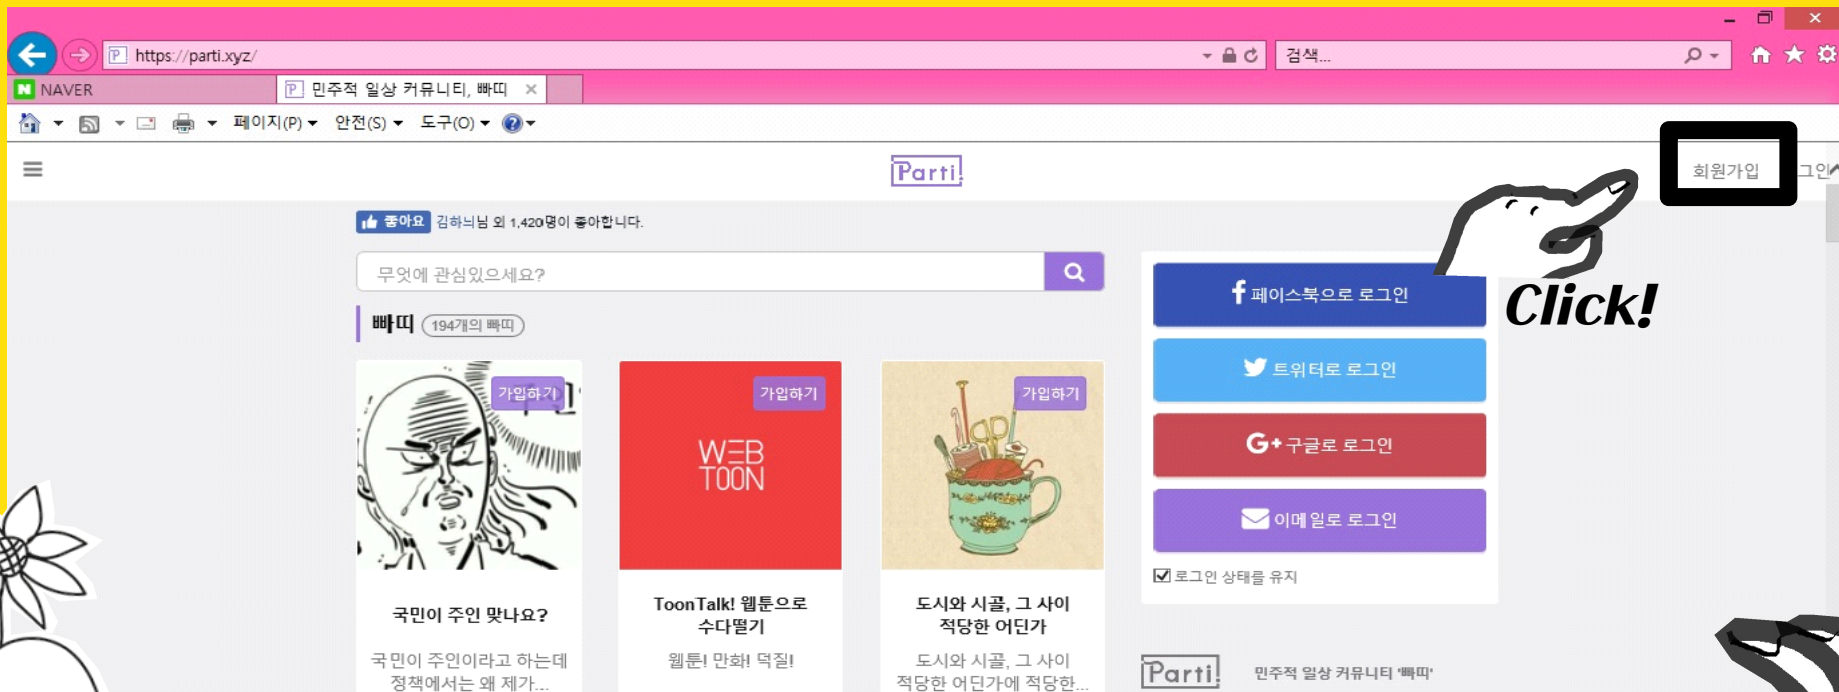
https://parti.xyz/

검색...

NAVER

민주적 일상 커뮤니티, 빠띠

페이지(P) 안전(S) 도구(O)

Parti

회원가입

그인

Click!

좋아요 김하늬님 외 1,420명이 좋아합니다.

무엇에 관심있으세요?

빠띠 194개의 빠띠

가입하기

국민이 주인 맞나요?

국민이 주인이라고 하는데 정책에서는 왜 제가...

가입하기

WEB TOON

ToonTalk! 웹툰으로 수다떨기

웹툰! 만화! 덕질!

가입하기

도시와 시골, 그 사이 적당한 어딘가

도시와 시골, 그 사이 적당한 어딘가에 적당한...

페이스북으로 로그인

트위터로 로그인

구글로 로그인

이메일로 로그인

로그인 상태를 유지

Parti

민주적 일상 커뮤니티 '빠띠'